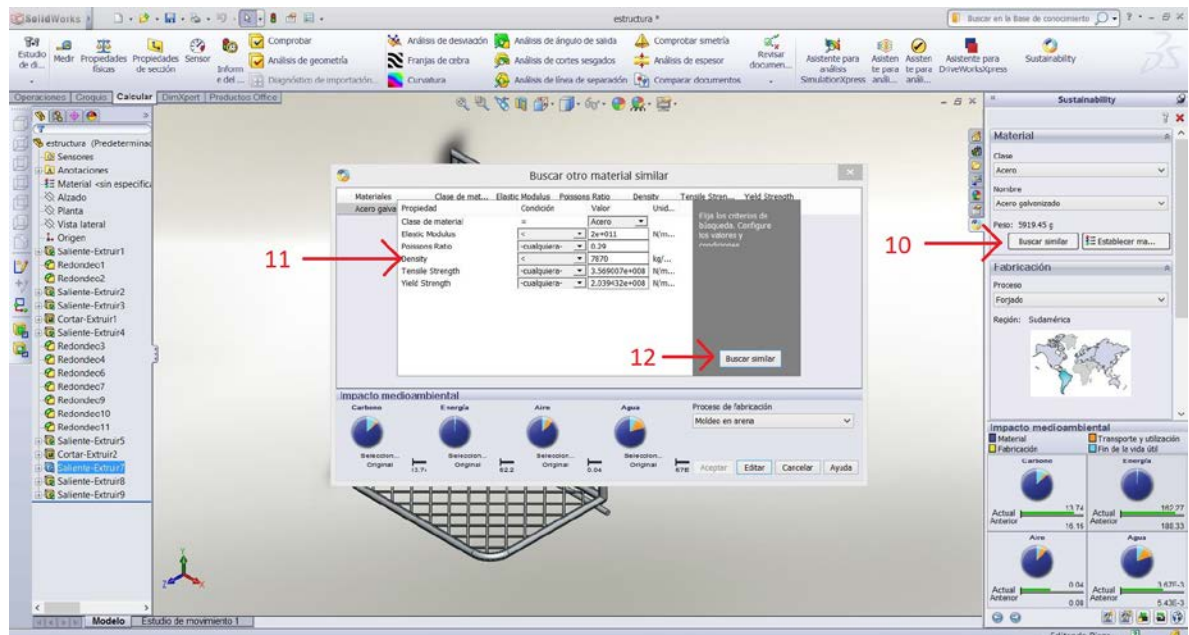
SolidWorks

estructura *

Buscar en la Base de conocimiento

Estudio de di... Medir Propiedades físicas Propiedades de sección Sensor Inform e del ... Comprobar Análisis de geometría Diagnóstico de importación... Análisis de desviación Franjas de cebra Curvatura Análisis de ángulo de salida Análisis de cortes sesgados Análisis de línea de separación Comprobar simetría Análisis de espesor Comparar documentos Revisar documen... Asistente para análisis SimulationXpress Asisten te para análi... Asisten te para análi... Asistente para DriveWorksXpress Sustainability

Operaciones Croquis Calcular DimXpert Productos Office

estructura (Predeterminad
Sensores
Anotaciones
Material <sin especifica
Alzado
Planta
Vista lateral
Origen
Saliente-Extruir1
Redondeo1
Redondeo2
Saliente-Extruir2
Saliente-Extruir3
Cortar-Extruir1
Saliente-Extruir4
Redondeo3
Redondeo4
Redondeo6
Redondeo7
Redondeo9
Redondeo10
Redondeo11
Saliente-Extruir5
Cortar-Extruir2
Saliente-Extruir7
Saliente-Extruir8
Saliente-Extruir9

Buscar otro material similar

| Materiales | Clase de mat... | Elastic Modulus | Poissons Ratio | Density | Tensile Stren... | Yield Strength |
|---|---|---|---|---|---|---|
| Acero galva | | | | | | |

| Propiedad | Condición | Valor | Unid... |
|---|---|---|---|
| Clase de material | = | Acero | |
| Elastic Modulus | < | 2e+011 | N/m... |
| Poissons Ratio | -cualquiera- | 0.29 | |
| Density | < | 7870 | kg/... |
| Tensile Strength | -cualquiera- | 3.569007e+008 | N/m... |
| Yield Strength | -cualquiera- | 2.039432e+008 | N/m... |

Elija los criterios de búsqueda. Configure los valores y condiciones.

Buscar similar

11
12
10

Impacto medioambiental
Carbono Energía Aire Agua
Seleccion... Original 13.7 Seleccion... Original 182 Seleccion... Original 0.04 Seleccion... Original 678
Proceso de fabricación
Moldeo en arena
Aceptar Editar Cancelar Ayuda

Sustainability
Material
Clase
Acero
Nombre
Acero galvanizado
Peso: 5919.45 g
Buscar similar Establecer ma...
Fabricación
Proceso
Forjado
Región: Sudamérica

Impacto medioambiental
Material Transporte y utilización
Fabricación Fin de la vida útil
Carbono Energía
Actual 13.74 Anterior 16.15
Actual 162.77 Anterior 188.33
Aire Agua
Actual 0.04 Anterior 0.09
Actual 3.63E-3 Anterior 5.43E-3

Modelo Estudio de movimiento 1
Editando Pieza